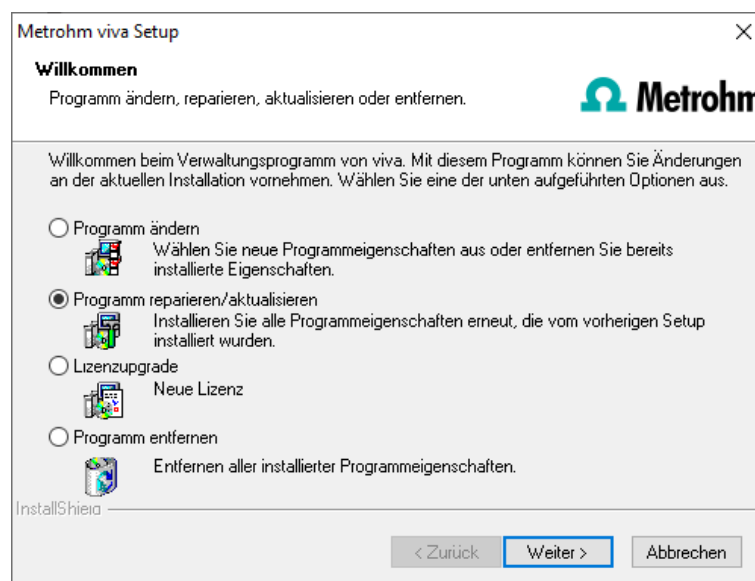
Metrohm viva Setup

Willkommen

Programm ändern, reparieren, aktualisieren oder entfernen.

Metrohm

Willkommen beim Verwaltungsprogramm von viva. Mit diesem Programm können Sie Änderungen an der aktuellen Installation vornehmen. Wählen Sie eine der unten aufgeführten Optionen aus.

Programm ändern
Wählen Sie neue Programmeigenschaften aus oder entfernen Sie bereits installierte Eigenschaften.

Programm reparieren/aktualisieren
Installieren Sie alle Programmeigenschaften erneut, die vom vorherigen Setup installiert wurden.

Lizenzupgrade
Neue Lizenz

Programm entfernen
Entfernen aller installierter Programmeigenschaften.

InstallShield

< Zurück
Weiter >
Abbrechen